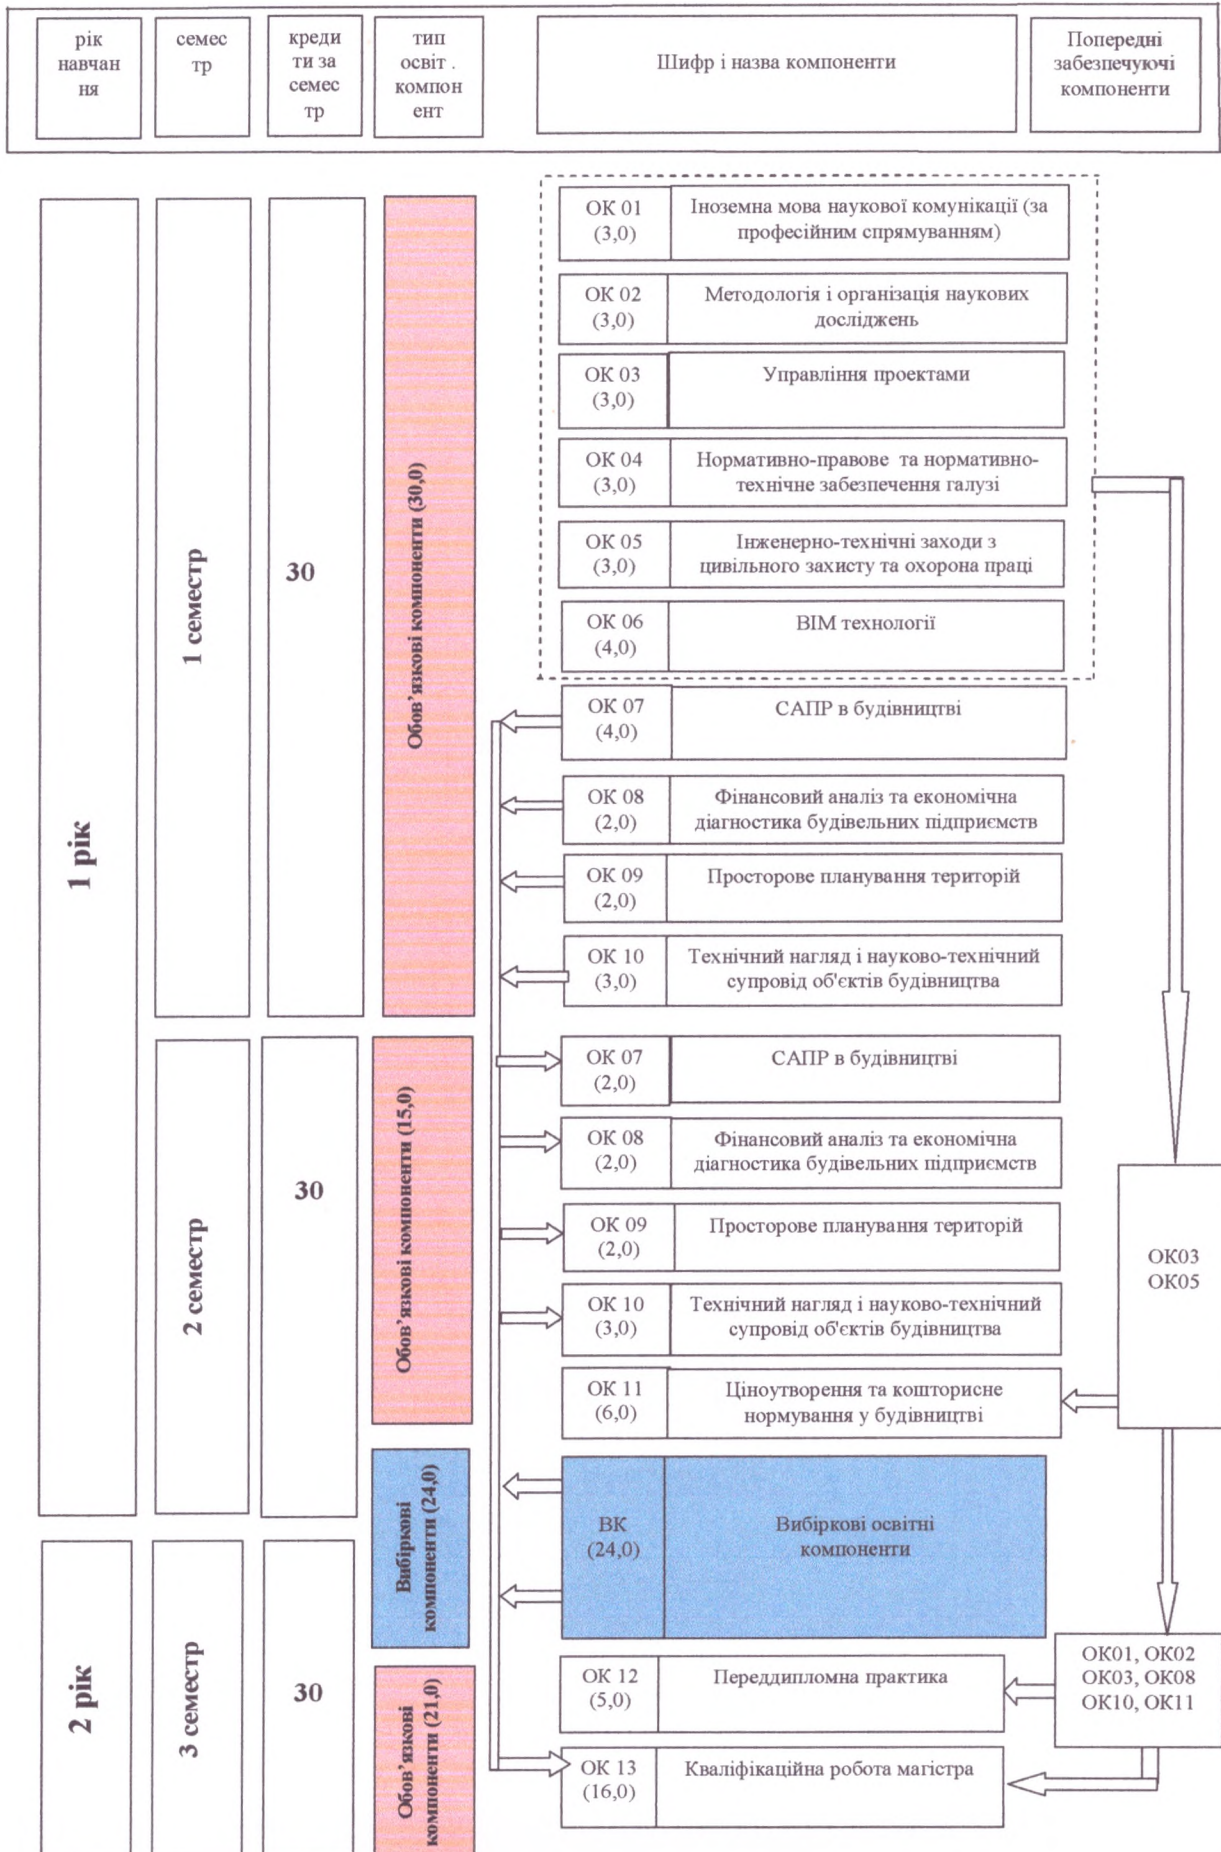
| рік навчання | семестр | кредити за семестр | тип освіт. компонент | Шифр і назва компоненти | Попередні забезпечуючі компоненти |
|---|---|---|---|---|---|

1 рік

1 семестр

30

Обов'язкові компоненти (30,0)

ОК 01 (3,0) Іноземна мова наукової комунікації (за професійним спрямуванням)

ОК 02 (3,0) Методологія і організація наукових досліджень

ОК 03 (3,0) Управління проектами

ОК 04 (3,0) Нормативно-правове та нормативно-технічне забезпечення галузі

ОК 05 (3,0) Інженерно-технічні заходи з цивільного захисту та охорона праці

ОК 06 (4,0) BIM технології

ОК 07 (4,0) САПР в будівництві

ОК 08 (2,0) Фінансовий аналіз та економічна діагностика будівельних підприємств

ОК 09 (2,0) Просторове планування територій

ОК 10 (3,0) Технічний нагляд і науково-технічний супровід об'єктів будівництва

2 семестр

30

Обов'язкові компоненти (15,0)

ОК 07 (2,0) САПР в будівництві

ОК 08 (2,0) Фінансовий аналіз та економічна діагностика будівельних підприємств

ОК 09 (2,0) Просторове планування територій

ОК 10 (3,0) Технічний нагляд і науково-технічний супровід об'єктів будівництва

ОК 11 (6,0) Ціноутворення та кошторисне нормування у будівництві

ОК03
ОК05

Вибіркові компоненти (24,0)

ВК (24,0) Вибіркові освітні компоненти

2 рік

3 семестр

30

Обов'язкові компоненти (21,0)

ОК 12 (5,0) Переддипломна практика

ОК01, ОК02
ОК03, ОК08
ОК10, ОК11

ОК 13 (16,0) Кваліфікаційна робота магістра